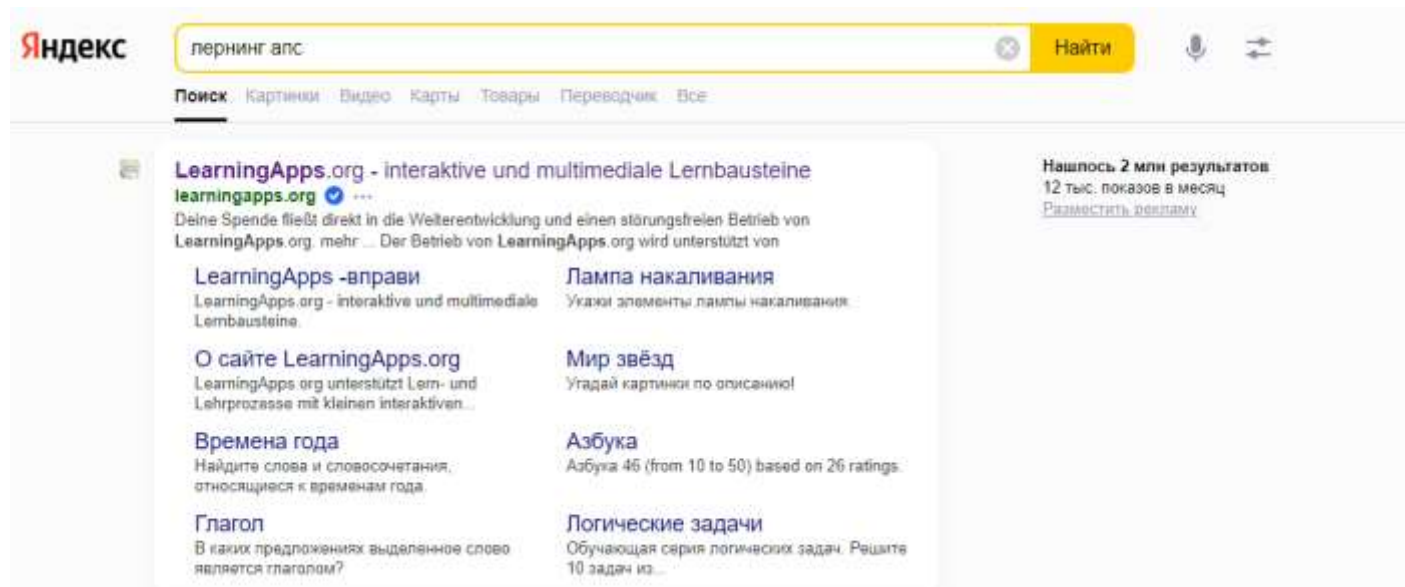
Яндекс

лернинг апс

Найти

Поиск Картинки Видео Карты Товары Переводчик Все

LearningApps.org - interaktive und multimediale Lernbausteine
learningapps.org ···
Deine Spende fließt direkt in die Weiterentwicklung und einen störungsfreien Betrieb von LearningApps.org. mehr ... Der Betrieb von LearningApps.org wird unterstützt von

LearningApps -вправи
LearningApps.org - interaktive und multimediale Lernbausteine.

Лампа накаливания
Укажи элементы лампы накаливания.

О сайте LearningApps.org
LearningApps.org unterstützt Lern- und Lehrprozesse mit kleinen interaktiven...

Мир звёзд
Угадай картинки по описанию!

Времена года
Найдите слова и словосочетания, относящиеся к временам года.

Азбука
Азбука 46 (from 10 to 50) based on 26 ratings.

Глагол
В каких предложениях выделенное слово является глаголом?

Логические задачи
Обучающая серия логических задач. Решите 10 задач из...

Нашлось 2 млн результатов
12 тыс. показов в месяц
Разместить рекламу